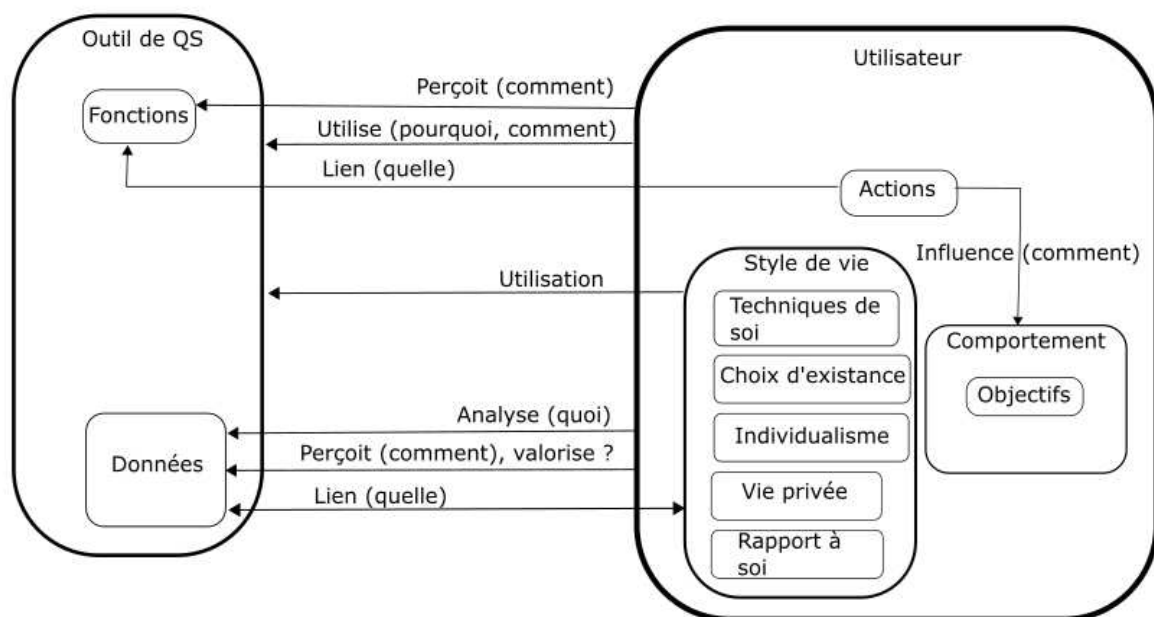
Outil de QS

Fonctions

Données

Utilisateur

Perçoit (comment)

Utilise (pourquoi, comment)

Lien (quelle)

Actions

Influence (comment)

Utilisation

Style de vie

Techniques de soi

Choix d'existance

Individualisme

Vie privée

Rapport à soi

Comportement

Objectifs

Analyse (quoi)

Perçoit (comment), valorise ?

Lien (quelle)